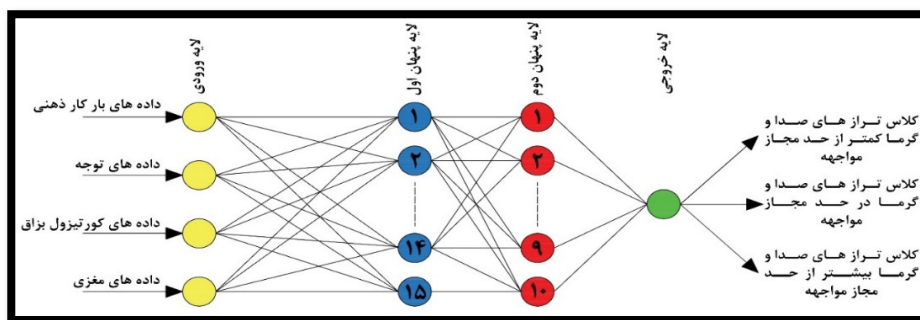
لایه ورودی

لایه پنهان اول

لایه پنهان دوم

لایه خروجی

داده های بار کار ذهنی

داده های توجه

داده های کورتیزول بزاق

داده های مغزی

۱

۲

۱۴

۱۵

۱

۲

۹

۱۰

کلاس تراز های صدا و گرما کمتر از حد مجاز مواجهه

کلاس تراز های صدا و گرما در حد مجاز مواجهه

کلاس تراز های صدا و گرما بیشتر از حد مجاز مواجهه